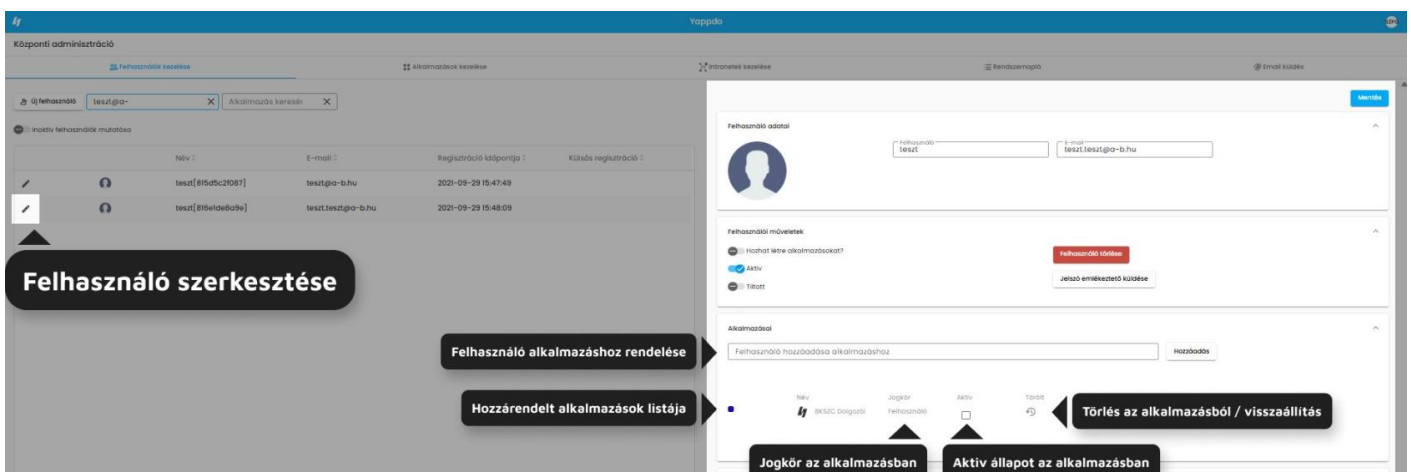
Yappdo

Központi adminisztráció

Felhasználók kezelése | Alkalmazások kezelése | Intranetek kezelése | Rendszernapló | Email küldés

Új felhasználó | teszt@a- | Alkalmazás keresés

Inaktív felhasználók mutatása

| | | Név | E-mail | Regisztráció időpontja | Külsős regisztráció |
|---|---|---|---|---|---|
| | | teszt[815d5c2f087] | teszt@a-b.hu | 2021-09-29 15:47:49 | |
| | | teszt[816e1de8a9e] | teszt.teszt@a-b.hu | 2021-09-29 15:48:09 | |

Felhasználó szerkesztése

Mentés

Felhasználó adatai

Felhasználó
teszt

E-mail
teszt.teszt@a-b.hu

Felhasználói műveletek

Hozhat létre alkalmazásokat?

Aktív

Tiltott

Felhasználó törlése

Jelszó emlékeztető küldése

Alkalmazásai

Felhasználó alkalmazáshoz rendelése

Felhasználó hozzáadása alkalmazáshoz

Hozzáadás

Hozzárendelt alkalmazások listája

| Név | Jogkör | Aktív | Töröl |
|---|---|---|---|
| BKSZC Dolgozói | Felhasználó | | |

Törlés az alkalmazásból / visszaállítás

Jogkör az alkalmazásban

Aktív állapot az alkalmazásban